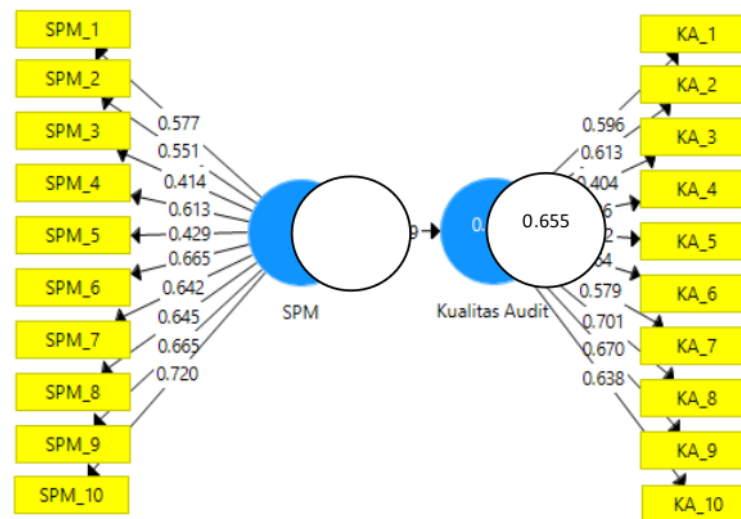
SPM_1
SPM_2
SPM_3
SPM_4
SPM_5
SPM_6
SPM_7
SPM_8
SPM_9
SPM_10

0.577
0.551
0.414
0.613
0.429
0.665
0.642
0.645
0.665
0.720

SPM

9

0.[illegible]
0.655
Kualitas Audit

0.596
0.613
0.404
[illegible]6
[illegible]2
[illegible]64
0.579
0.701
0.670
0.638

KA_1
KA_2
KA_3
KA_4
KA_5
KA_6
KA_7
KA_8
KA_9
KA_10